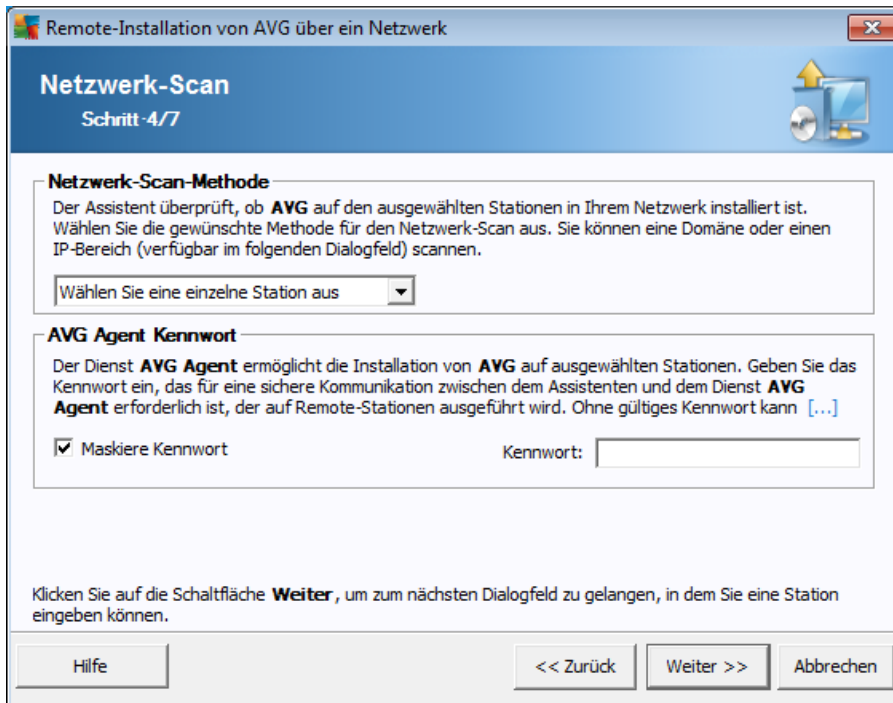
Remote-Installation von AVG über ein Netzwerk

Netzwerk-Scan
Schritt 4/7

Netzwerk-Scan-Methode

Der Assistent überprüft, ob AVG auf den ausgewählten Stationen in Ihrem Netzwerk installiert ist. Wählen Sie die gewünschte Methode für den Netzwerk-Scan aus. Sie können eine Domäne oder einen IP-Bereich (verfügbar im folgenden Dialogfeld) scannen.

Wählen Sie eine einzelne Station aus

AVG Agent Kennwort

Der Dienst AVG Agent ermöglicht die Installation von AVG auf ausgewählten Stationen. Geben Sie das Kennwort ein, das für eine sichere Kommunikation zwischen dem Assistenten und dem Dienst AVG Agent erforderlich ist, der auf Remote-Stationen ausgeführt wird. Ohne gültiges Kennwort kann [...]

☑ Maskiere Kennwort

Kennwort:

Klicken Sie auf die Schaltfläche Weiter, um zum nächsten Dialogfeld zu gelangen, in dem Sie eine Station eingeben können.

Hilfe

<< Zurück

Weiter >>

Abbrechen